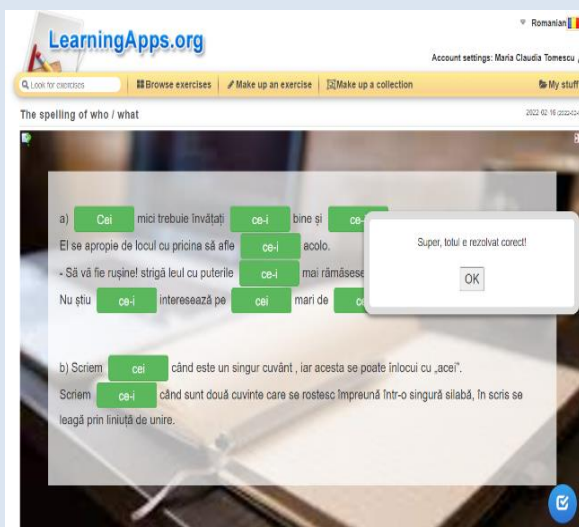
LearningApps.org

Romanian

Account settings: Maria Claudia Tomescu

Look for exercises | Browse exercises | Make up an exercise | Make up a collection | My stuff

The spelling of who / what

2022 02 16

a) Cei mici trebuie învățați ce-i bine și ce-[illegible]

El se apropie de locul cu pricina să afle ce-i acolo.

- Să vă fie rușine! strigă leul cu puterile ce-i mai rămăsese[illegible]

Nu știu ce-i interesează pe cei mari de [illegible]

Super, totul e rezolvat corect!

OK

b) Scriem cei când este un singur cuvânt , iar acesta se poate înlocui cu „acei".

Scriem ce-i când sunt două cuvinte care se rostesc împreună într-o singură silabă, în scris se leagă prin liniuță de unire.